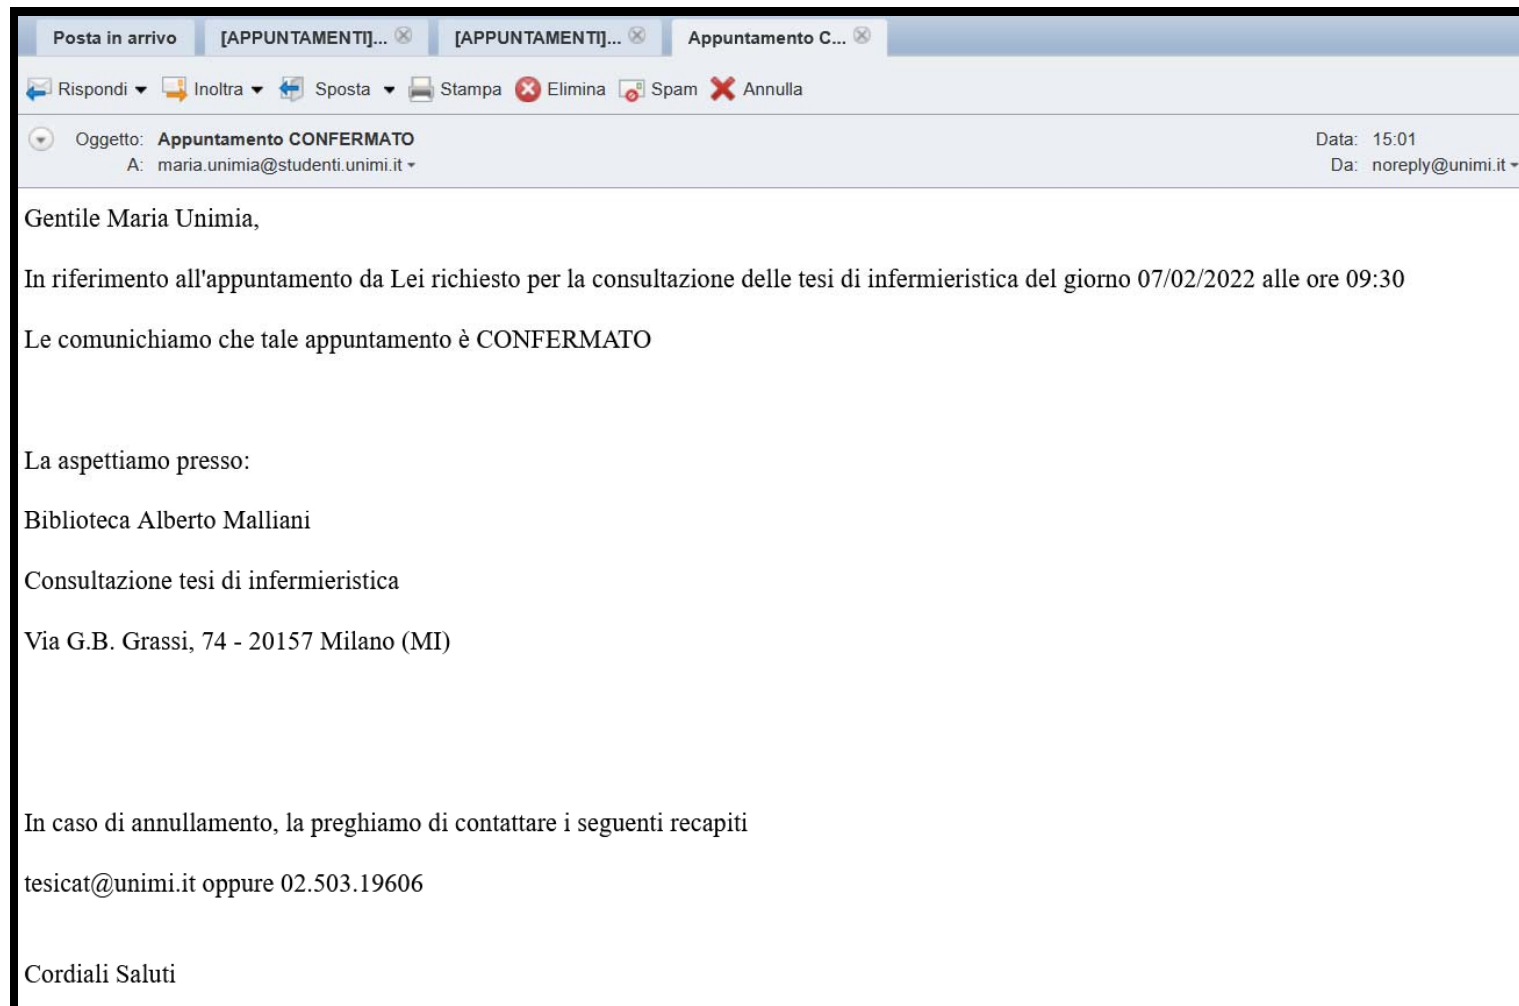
Posta in arrivo [APPUNTAMENTI]... [APPUNTAMENTI]... Appuntamento C...

Rispondi Inoltra Sposta Stampa Elimina Spam Annulla

Oggetto: Appuntamento CONFERMATO
A: maria.unimia@studenti.unimi.it

Data: 15:01
Da: noreply@unimi.it

Gentile Maria Unimia,

In riferimento all'appuntamento da Lei richiesto per la consultazione delle tesi di infermieristica del giorno 07/02/2022 alle ore 09:30

Le comunichiamo che tale appuntamento è CONFERMATO

La aspettiamo presso:

Biblioteca Alberto Malliani

Consultazione tesi di infermieristica

Via G.B. Grassi, 74 - 20157 Milano (MI)

In caso di annullamento, la preghiamo di contattare i seguenti recapiti

tesicat@unimi.it oppure 02.503.19606

Cordiali Saluti